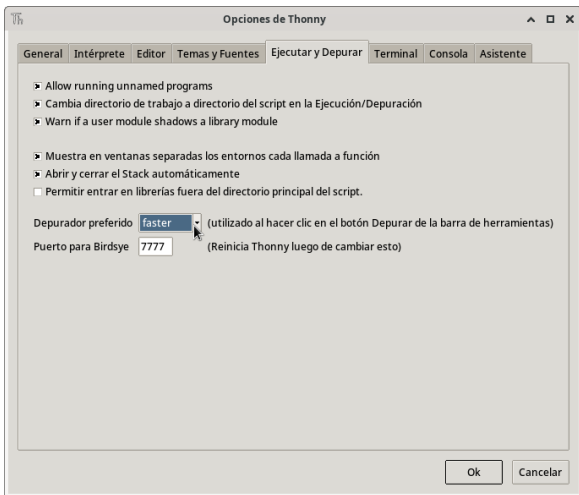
Opciones de Thonny

General | Intérprete | Editor | Temas y Fuentes | Ejecutar y Depurar | Terminal | Consola | Asistente

Allow running unnamed programs
Cambia directorio de trabajo a directorio del script en la Ejecución/Depuración
Warn if a user module shadows a library module

Muestra en ventanas separadas los entornos cada llamada a función
Abrir y cerrar el Stack automáticamente
Permitir entrar en librerías fuera del directorio principal del script.

Depurador preferido faster (utilizado al hacer clic en el botón Depurar de la barra de herramientas)
Puerto para Birdsye 7777 (Reinicia Thonny luego de cambiar esto)

Ok Cancelar